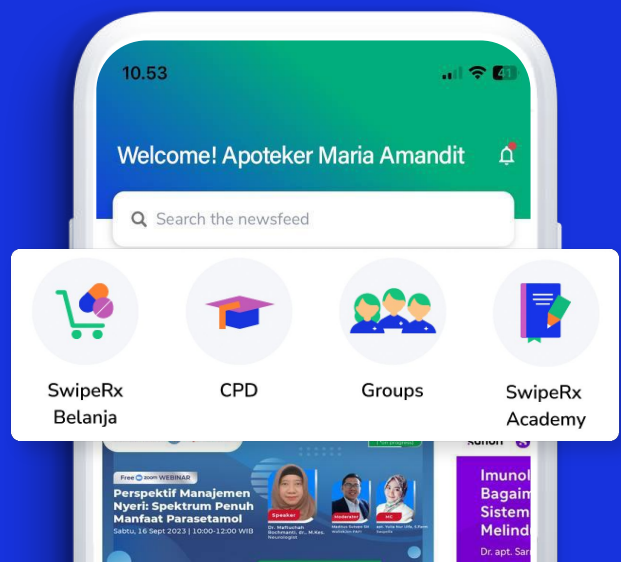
10.53

41

Welcome! Apoteker Maria Amandit

Search the newsfeed

SwipeRx Belanja

CPD

Groups

SwipeRx Academy

Free zoom WEBINAR

Perspektif Manajemen Nyeri: Spektrum Penuh Manfaat Parasetamol

Sabtu, 16 Sept 2023 | 10:00-12:00 WIB

Speaker

Dr. Maftuchah Rochmanti, dr., M.Kes. Neurologist

Moderator

MC

Imunol
Bagaim
Sistem
Melind

Dr. apt. Sar